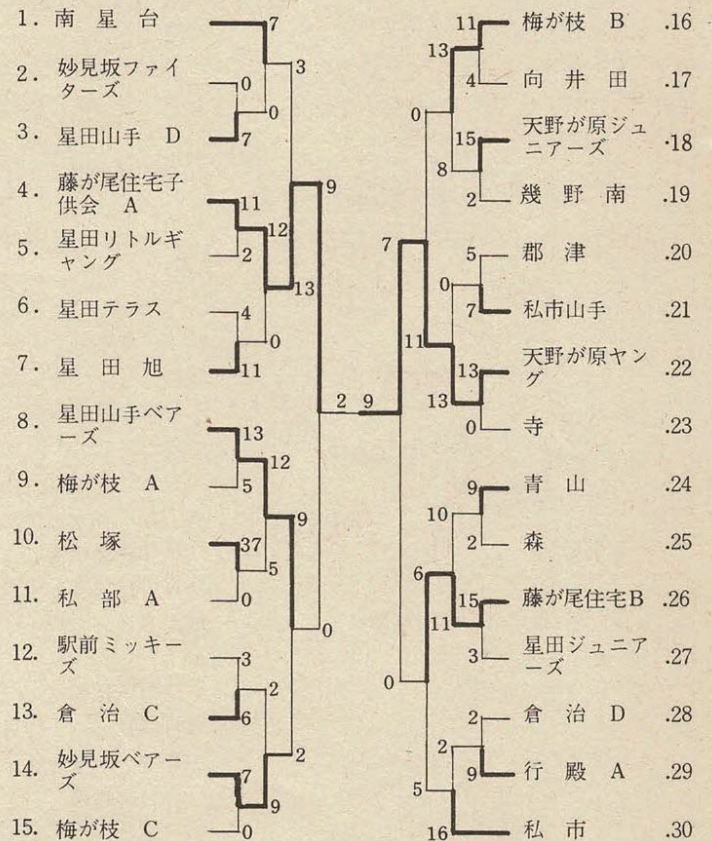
1. 南星台
2. 妙見坂ファイターズ
3. 星田山手 D
4. 藤が尾住宅子供会 A
5. 星田リトルギャング
6. 星田テラス
7. 星田旭
8. 星田山手ベアーズ
9. 梅が枝 A
10. 松塚
11. 私部 A
12. 駅前ミッキーズ
13. 倉治 C
14. 妙見坂ベアーズ
15. 梅が枝 C

7 0 7 3 0 11 2 12 4 0 11 13 9 13 5 12 37 0 5 9 3 6 2 7 0 9 2 0 2 9

7 11 4 13 15 2 8 0 5 7 0 11 13 0 13 9 2 10 15 3 11 6 2 9 2 5 16 0

梅が枝 B .16
向井田 .17
天野が原ジュニアーズ .18
幾野南 .19
郡津 .20
私市山手 .21
天野が原ヤング .22
寺 .23
青山 .24
森 .25
藤が尾住宅B .26
星田ジュニアーズ .27
倉治 D .28
行殿 A .29
私市 .30